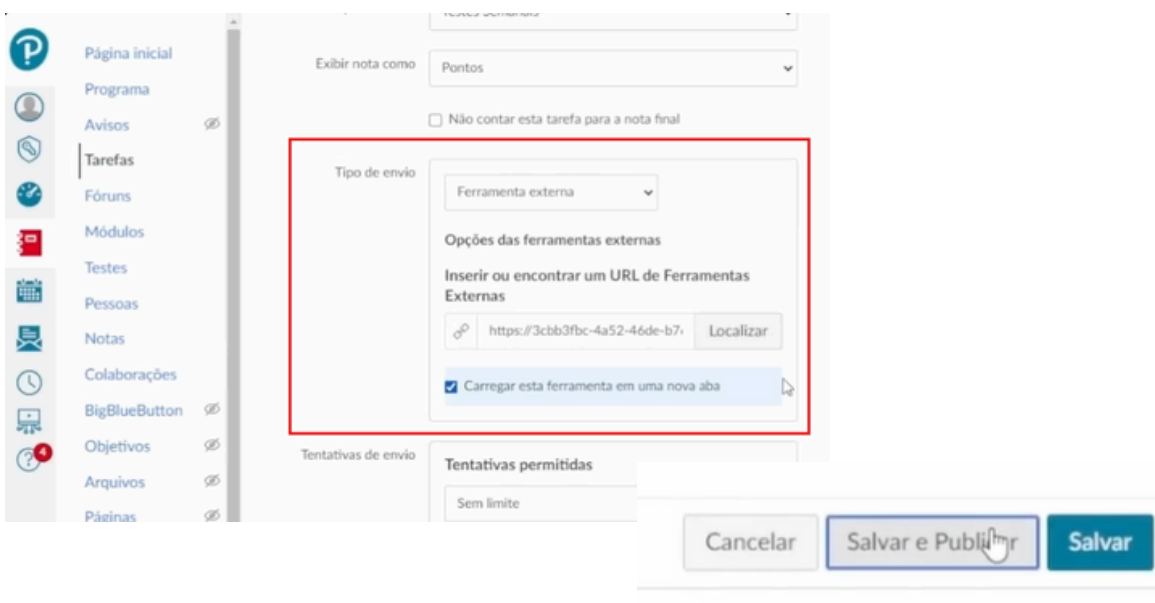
Página inicial
Programa
Avisos
Tarefas
Fóruns
Módulos
Testes
Pessoas
Notas
Colaborações
BigBlueButton
Objetivos
Arquivos
Páginas

4

Testes Semanais

Exibir nota como
Pontos

Não contar esta tarefa para a nota final

Tipo de envio
Ferramenta externa

Opções das ferramentas externas

Inserir ou encontrar um URL de Ferramentas Externas

https://3cbb3fbc-4a52-46de-b7
Localizar

Carregar esta ferramenta em uma nova aba

Tentativas de envio
Tentativas permitidas
Sem limite

Cancelar
Salvar e Publi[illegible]r
Salvar